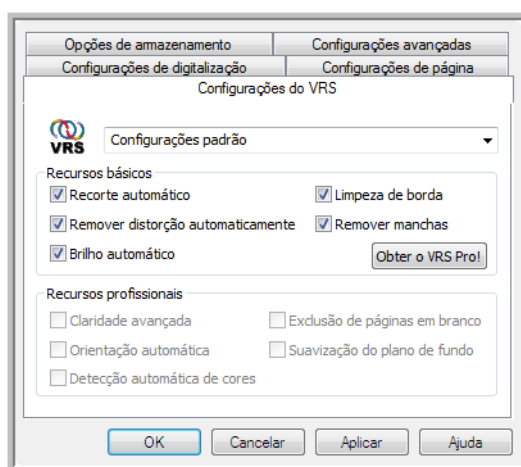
Opções de armazenamento
Configurações avançadas
Configurações de digitalização
Configurações de página
Configurações do VRS

VRS
Configurações padrão

Recursos básicos
Recorte automático
Limpeza de borda
Remover distorção automaticamente
Remover manchas
Brilho automático
Obter o VRS Pro!

Recursos profissionais
Claridade avançada
Exclusão de páginas em branco
Orientação automática
Suavização do plano de fundo
Detecção automática de cores

OK
Cancelar
Aplicar
Ajuda